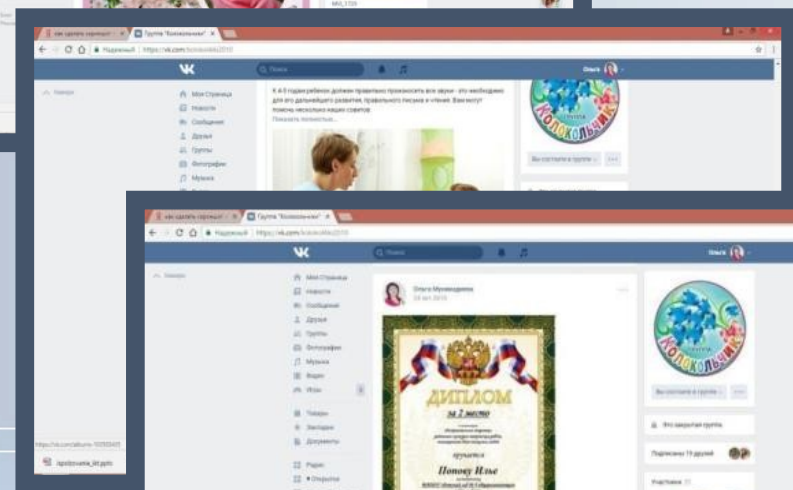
Группа "Колокольчик"
Надежный | https://vk.com/kolokolchik2010
Поиск
Ольга
Моя Страница
Новости
Сообщения
Друзья
Группы
Фотографии
Музыка
К 4-5 годам ребенок должен правильно произносить все звуки - это необходимо для его дальнейшего развития, правильного письма и чтения. Вам могут помочь несколько наших советов
Показать полностью...
Колокольчик
Вы состоите в группе
Группа "Колокольчик"
Надежный | https://vk.com/kolokolchik2010
Поиск
Ольга
Моя Страница
Новости
Сообщения
Друзья
Группы
Фотографии
Музыка
Видео
Игры
Товары
Закладки
Документы
Радио
Открытки
Ольга Мухамедзянова
ДИПЛОМ
за 2 место
вручается
Попову Илье
Колокольчик
Вы состоите в группе
Это закрытая группа
Подписаны 19 друзей
Участники
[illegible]